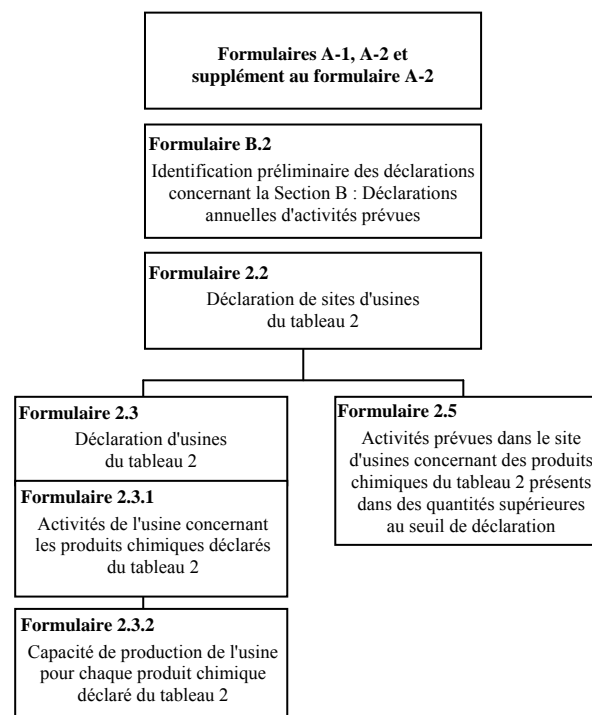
Formulaires A-1, A-2 et supplément au formulaire A-2

Formulaire B.2
Identification préliminaire des déclarations concernant la Section B : Déclarations annuelles d'activités prévues

Formulaire 2.2
Déclaration de sites d'usines du tableau 2

Formulaire 2.3
Déclaration d'usines du tableau 2

Formulaire 2.3.1
Activités de l'usine concernant les produits chimiques déclarés du tableau 2

Formulaire 2.3.2
Capacité de production de l'usine pour chaque produit chimique déclaré du tableau 2

Formulaire 2.5
Activités prévues dans le site d'usines concernant des produits chimiques du tableau 2 présents dans des quantités supérieures au seuil de déclaration